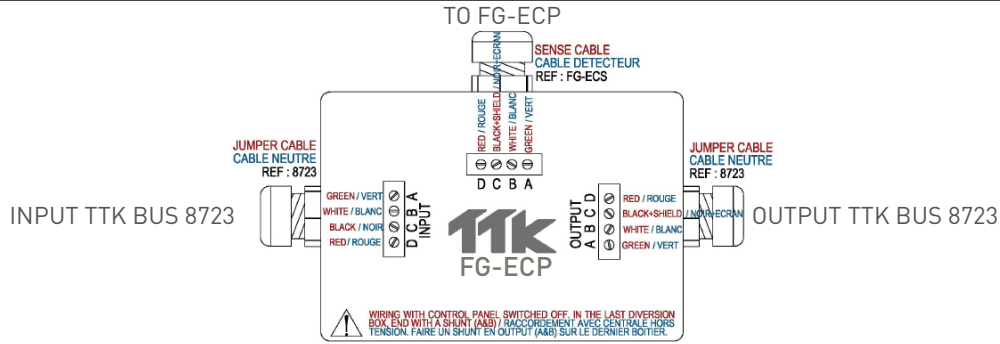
TO FG-ECP

SENSE CABLE
CABLE DETECTEUR
REF : FG-ECS

RED / ROUGE
BLACK+SHIELD / NOIR+ECRAN
WHITE / BLANC
GREEN / VERT

D C B A

JUMPER CABLE
CABLE NEUTRE
REF : 8723

INPUT TTK BUS 8723

GREEN / VERT
WHITE / BLANC
BLACK / NOIR
RED / ROUGE

A B C D
INPUT

TTK
FG-ECP

OUTPUT
A B C D

RED / ROUGE
BLACK+SHIELD / NOIR+ECRAN
WHITE / BLANC
GREEN / VERT

JUMPER CABLE
CABLE NEUTRE
REF : 8723

OUTPUT TTK BUS 8723

WIRING WITH CONTROL PANEL SWITCHED OFF. IN THE LAST DIVERSION BOX, END WITH A SHUNT (A&B) / RACCORDEMENT AVEC CENTRALE HORS TENSION. FAIRE UN SHUNT EN OUTPUT (A&B) SUR LE DERNIER BOITIER.